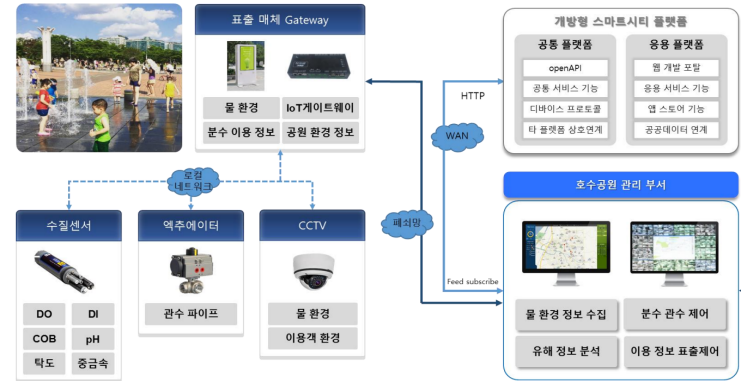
표출 매체 Gateway

물 환경
IoT게이트웨이
분수 이용 정보
공원 환경 정보

로컬
네트워크

수질센서
DO
DI
COB
pH
탁도
중금속

엑추에이터
관수 파이프

CCTV
물 환경
이용객 환경

HTTP
WAN
폐쇄망
Feed subscribe

개방형 스마트시티 플랫폼
공통 플랫폼
openAPI
공통 서비스 기능
디바이스 프로토콜
타 플랫폼 상호연계
응용 플랫폼
웹 개발 포탈
응용 서비스 기능
앱 스토어 기능
공공데이터 연계

호수공원 관리 부서
물 환경 정보 수집
분수 관수 제어
유해 정보 분석
이용 정보 표출제어